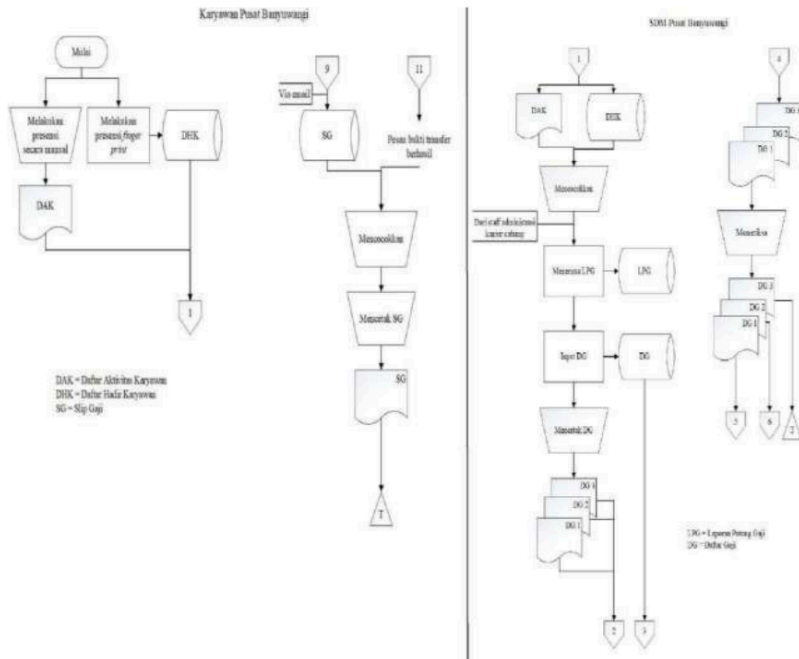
Karyawan Pusat Banyuwangi

Mulai

Melakukan presensi secara manual

Melakukan presensi *finger print*

DHK

DAK

1

9

11

Via email

SG

Pesan bukti transfer berhasil

Mencocokkan

Mencetak SG

SG

T

DAK = Daftar Aktivitas Karyawan
DHK = Daftar Hadir Karyawan
SG = Slip Gaji

SDM Pusat Banyuwangi

1

DAK

DHK

Mencocokkan

Dari staff administrasi kantor cabang

Menerima LPG

LPG

Input DG

DG

Mencetak DG

DG 3

DG 2

DG 1

2

3

4

DG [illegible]

DG 2

DG 1

Memeriksa

DG 3

DG 2

DG 1

5

6

7

LPG = Laporan Potong Gaji
DG = Daftar Gaji